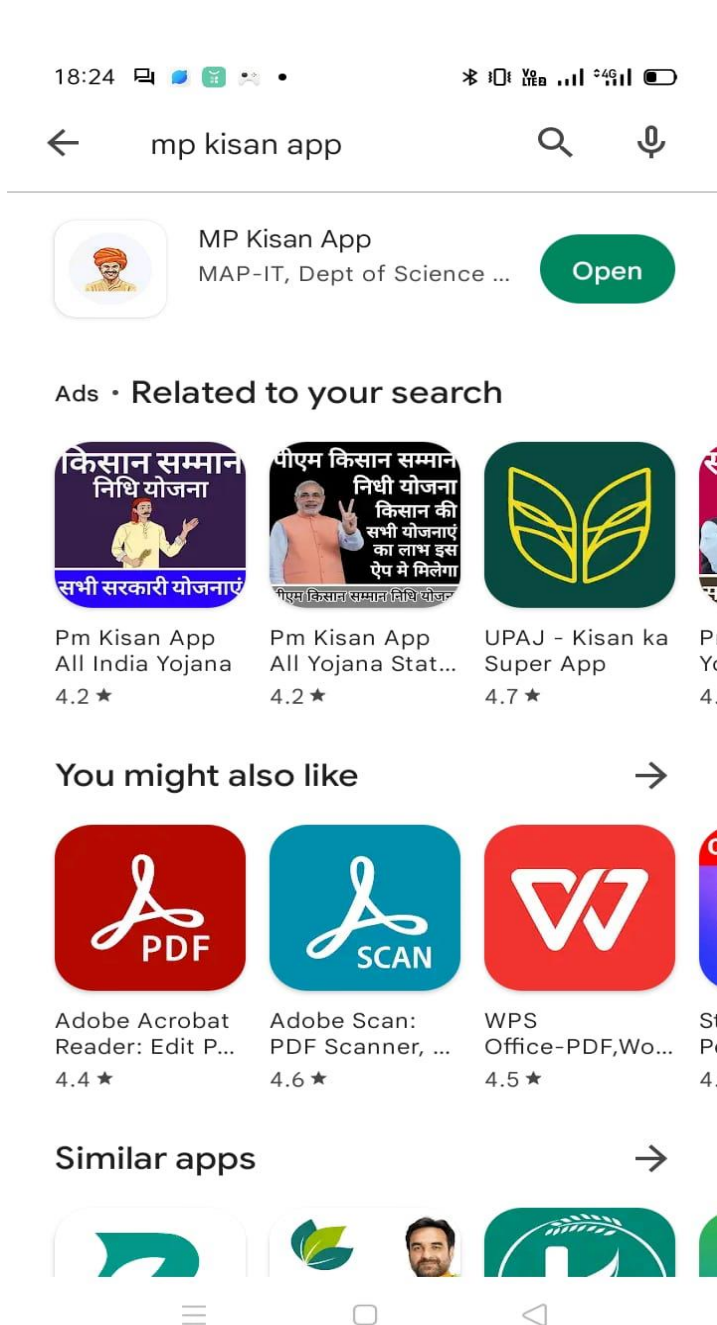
18:24

mp kisan app

MP Kisan App
MAP-IT, Dept of Science ...
Open

Ads · Related to your search

किसान सम्मान निधि योजना
सभी सरकारी योजनाएं
Pm Kisan App All India Yojana
4.2 ★

पीएम किसान सम्मान निधी योजना
किसान की सभी योजनाएं का लाभ इस ऐप मे मिलेगा
पीएम किसान सम्मान निधि योजन
Pm Kisan App All Yojana Stat...
4.2 ★

UPAJ - Kisan ka Super App
4.7 ★

P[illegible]
Y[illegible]
4.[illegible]

You might also like

PDF
Adobe Acrobat Reader: Edit P...
4.4 ★

SCAN
Adobe Scan: PDF Scanner, ...
4.6 ★

WPS Office-PDF,Wo...
4.5 ★

S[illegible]
P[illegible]
4.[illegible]

Similar apps